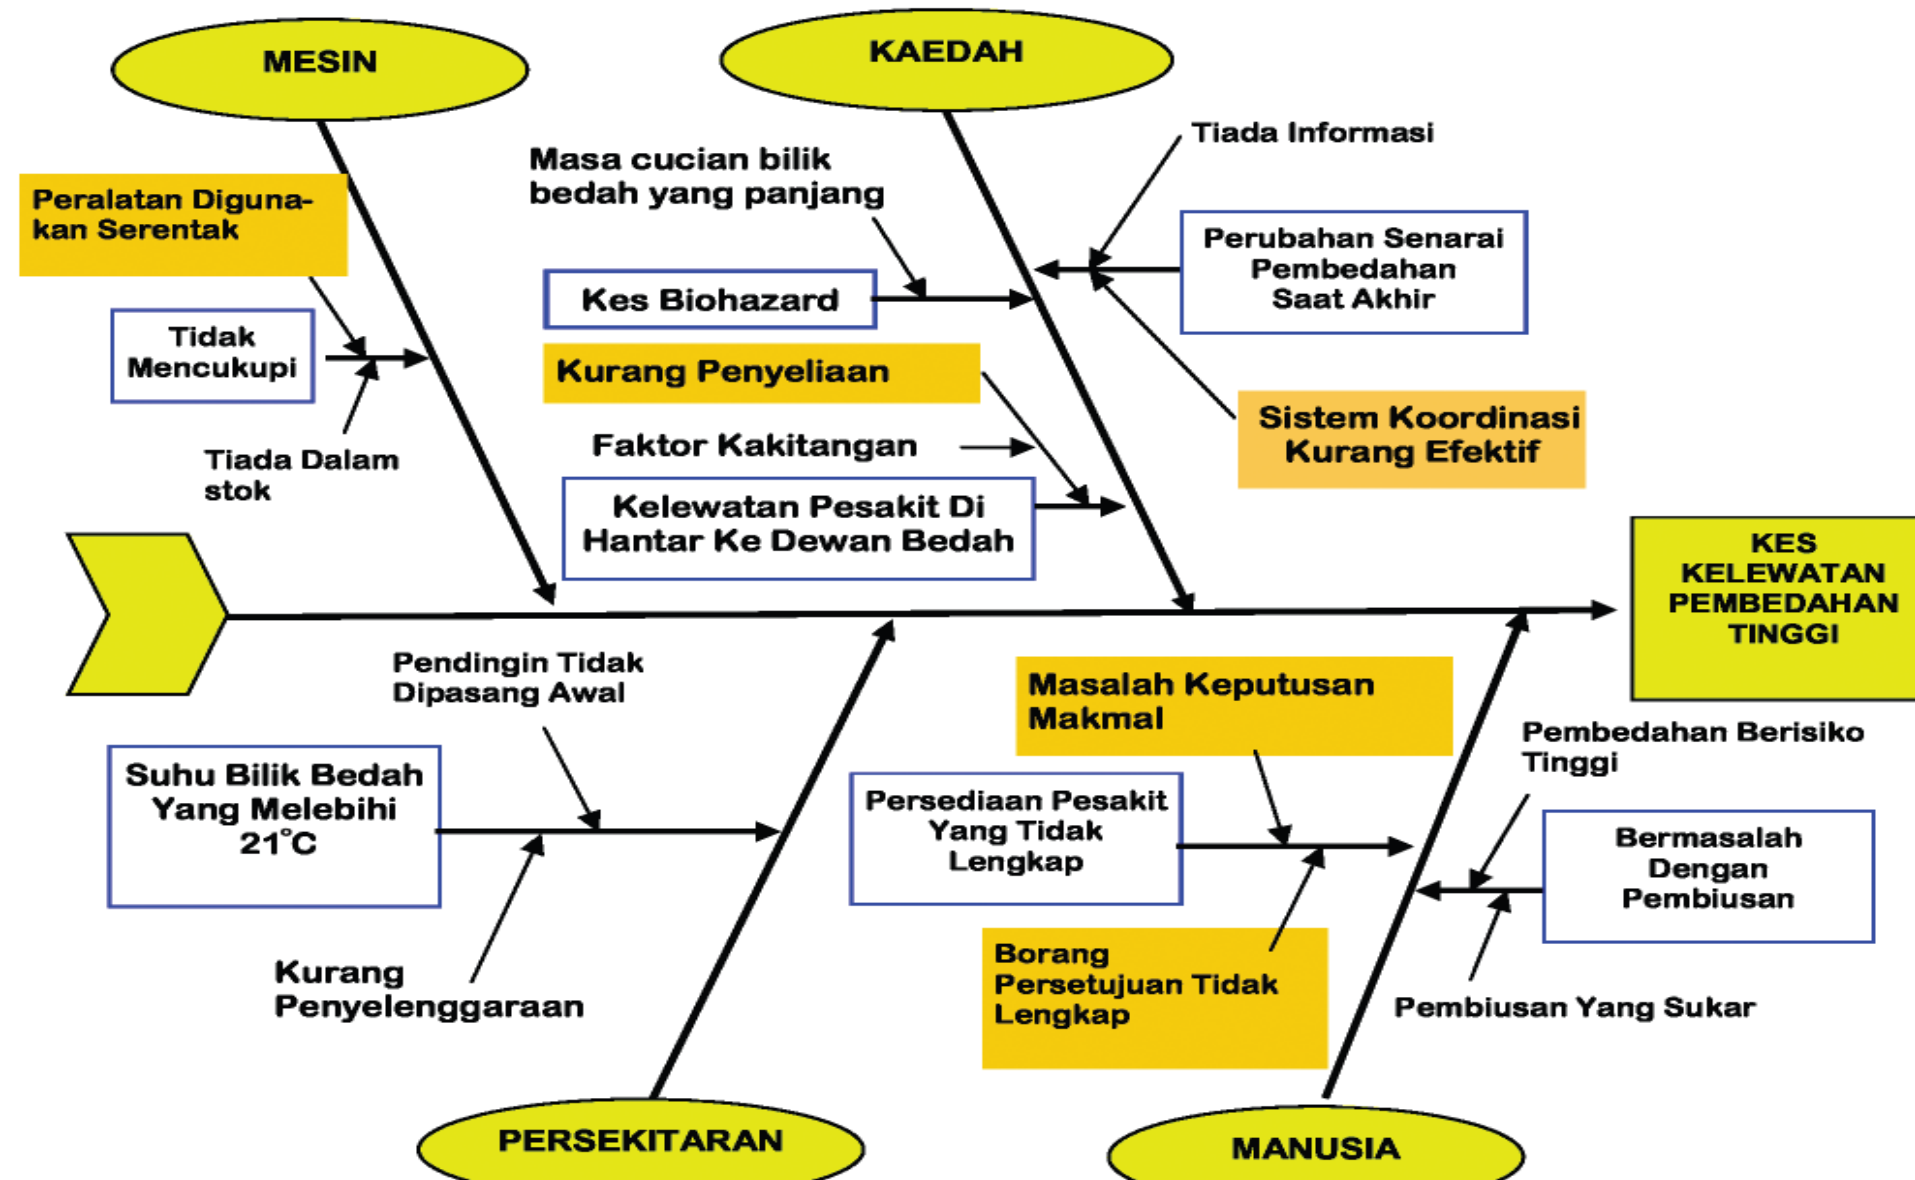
MESIN

KAEDAH

Peralatan Digunakan Serentak

Tidak Mencukupi

Tiada Dalam stok

Masa cucian bilik bedah yang panjang

Kes Biohazard

Kurang Penyeliaan

Faktor Kakitangan

Kelewatan Pesakit Di Hantar Ke Dewan Bedah

Tiada Informasi

Perubahan Senarai Pembedahan Saat Akhir

Sistem Koordinasi Kurang Efektif

KES KELEWATAN PEMBEDAHAN TINGGI

Pendingin Tidak Dipasang Awal

Suhu Bilik Bedah Yang Melebihi 21°C

Kurang Penyelenggaraan

Masalah Keputusan Makmal

Persediaan Pesakit Yang Tidak Lengkap

Borang Persetujuan Tidak Lengkap

Pembedahan Berisiko Tinggi

Bermasalah Dengan Pembiusan

Pembiusan Yang Sukar

PERSEKITARAN

MANUSIA